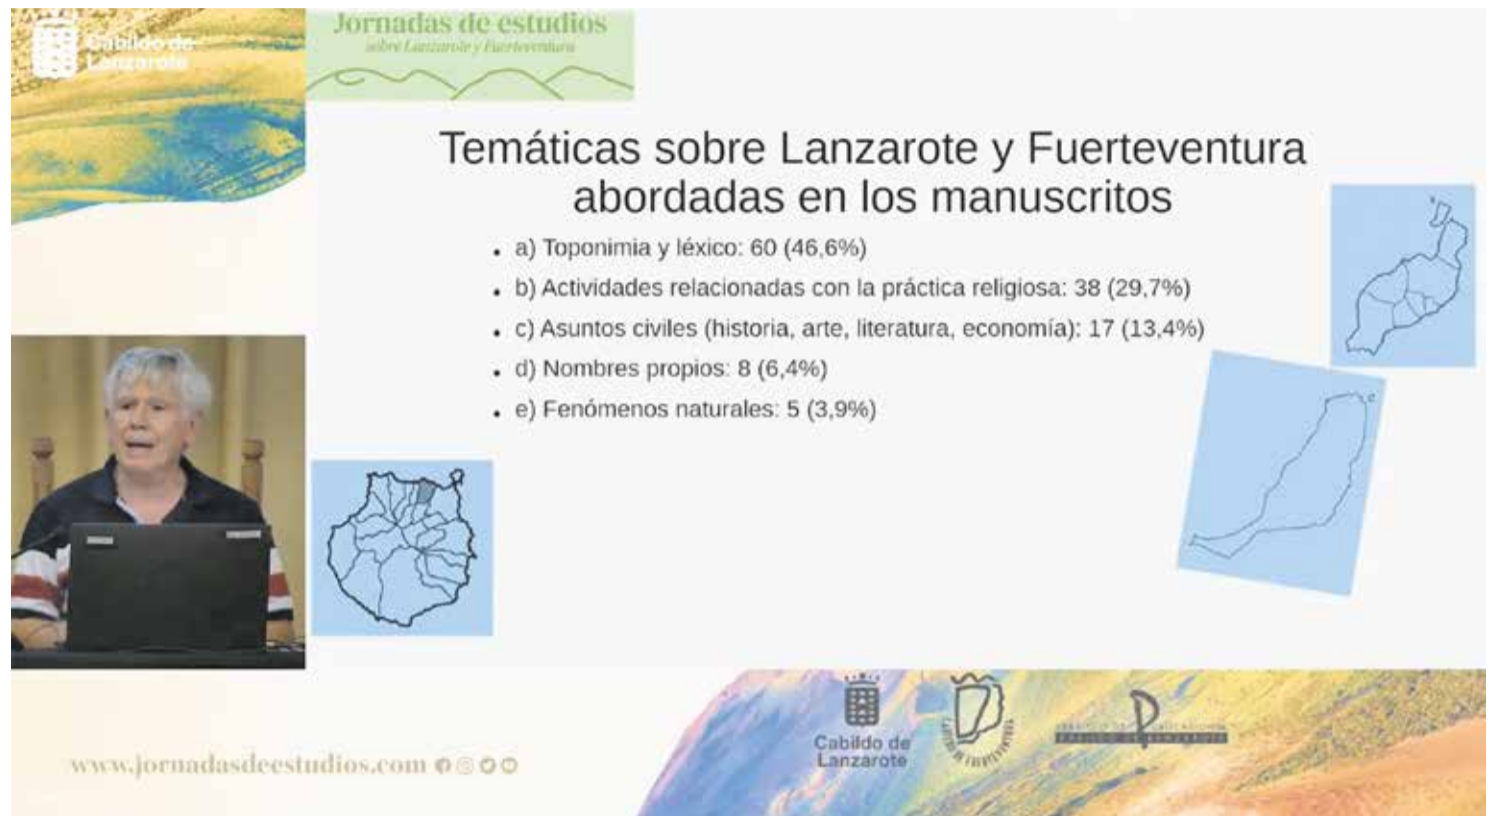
Cabildo de Lanzarote

Jornadas de estudios
sobre Lanzarote y Fuerteventura

Temáticas sobre Lanzarote y Fuerteventura abordadas en los manuscritos

- a) Toponimia y léxico: 60 (46,6%)
- b) Actividades relacionadas con la práctica religiosa: 38 (29,7%)
- c) Asuntos civiles (historia, arte, literatura, economía): 17 (13,4%)
- d) Nombres propios: 8 (6,4%)
- e) Fenómenos naturales: 5 (3,9%)

www.jornadasdeestudios.com

Cabildo de Lanzarote

CABILDO DE FUERTEVENTURA

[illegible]